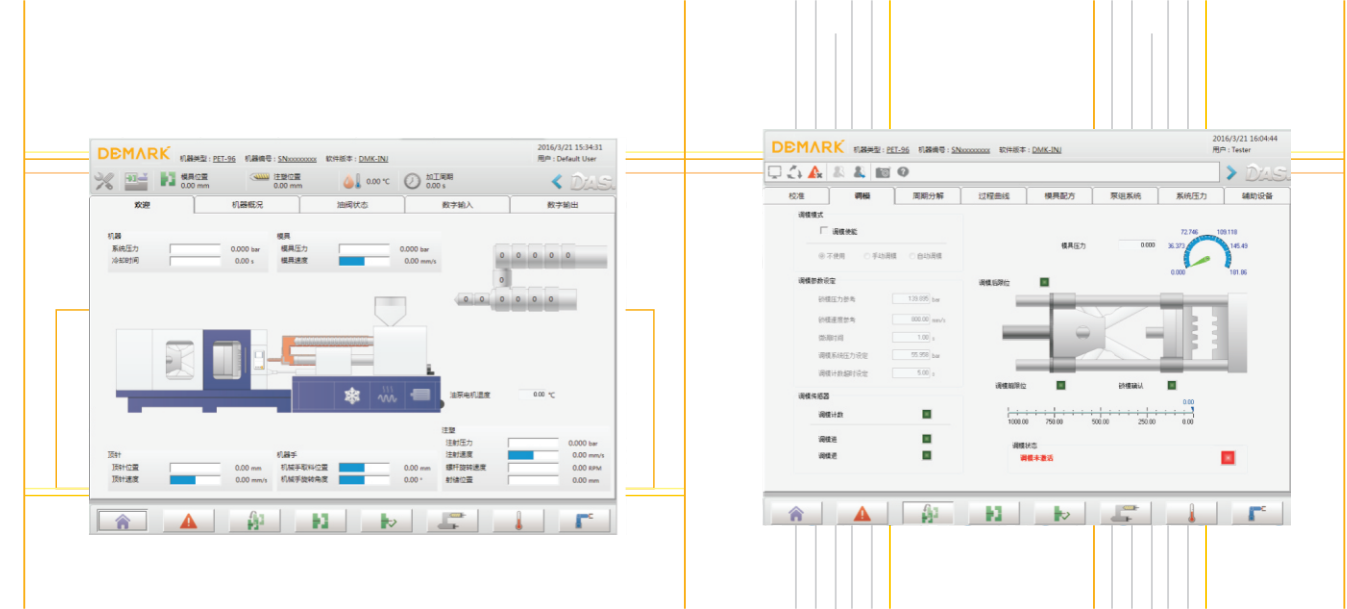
DEMARK 机器类型：PET-96 机器编号：SNxxxxxxxx 软件版本：DMK-INJ
2016/3/21 15:34:31
用户：Default User

模具位置 0.00 mm
注塑位置 0.00 mm
0.00 ℃
加工周期 0.00 s
DAS

| 欢迎 | 机器概况 | 油阀状态 | 数字输入 | 数字输出 |
|---|---|---|---|---|

机器
系统压力 0.000 bar
冷却时间 0.00 s

模具
模具压力 0.000 bar
模具速度 0.00 mm/s

0 0 0 0 0
0
0 0 0 0 0 0 0 0

油泵电机温度 0.00 ℃

顶针
顶针位置 0.00 mm
顶针速度 0.00 mm/s

机器手
机械手取料位置 0.00 mm
机械手旋转角度 0.00 °

注塑
注射压力 0.000 bar
注射速度 0.00 mm/s
螺杆旋转速度 0.00 RPM
射嘴位置 0.00 mm

DEMARK 机器类型：PET-96 机器编号：SNxxxxxxxx 软件版本：DMK-INJ
2016/3/21 16:04:44
用户：Tester
DAS

| 校准 | 调模 | 周期分解 | 过程曲线 | 模具配方 | 泵组系统 | 系统压力 | 辅助设备 |
|---|---|---|---|---|---|---|---|

调模模式
调模使能
不使用 手动调模 自动调模

调模参数设定
锁模压力参考 120.000 bar
锁模速度参考 300.00 mm/s
调模位移 1.00 s
调模系统压力设定 55.950 bar
调模计数超时设定 5.00 s

调模传感器
调模计数
调模进
调模退

模具压力 0.000
72.746 109.118
36.373 145.49
0.000 181.86

调模后限位
调模前限位
锁模确认

0.00
1000.00 750.00 500.00 250.00 0.00

调模状态
调模未激活